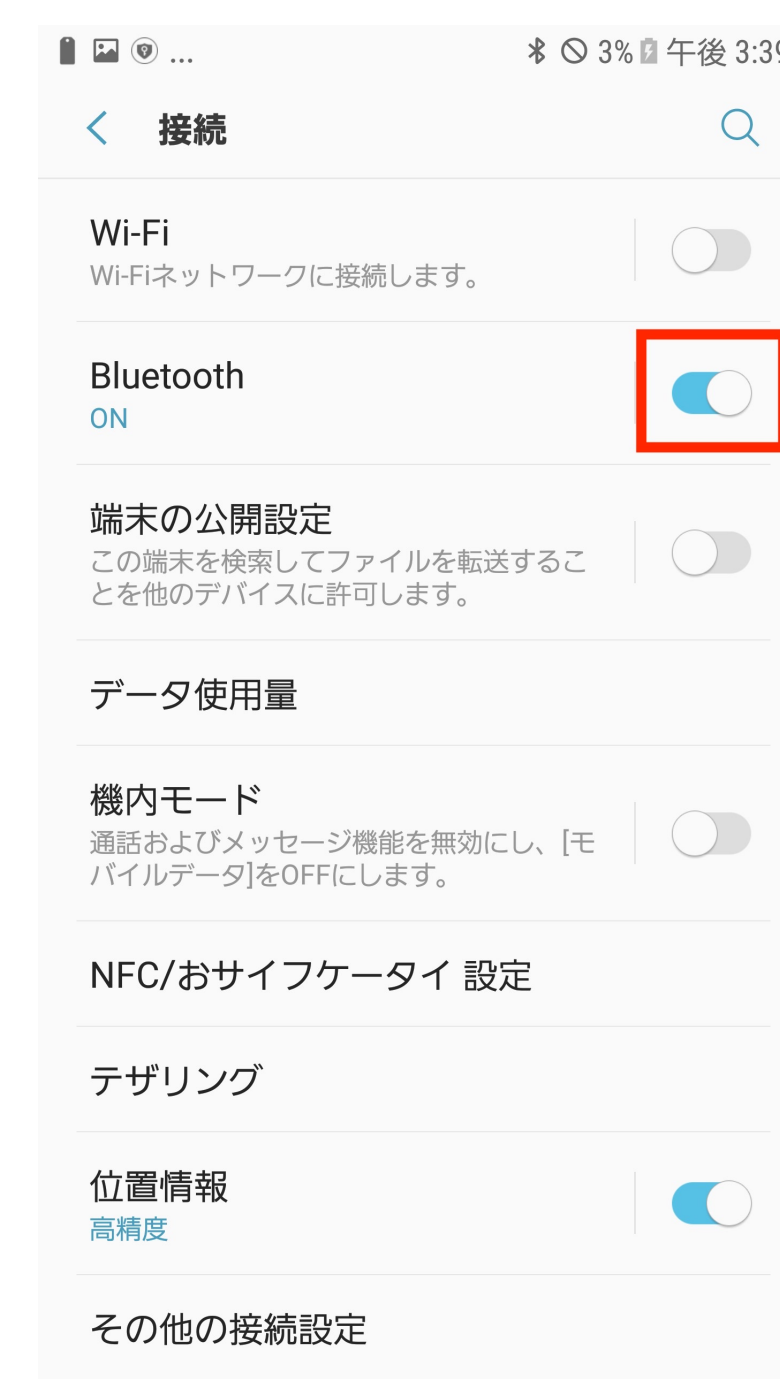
3% 午後 3:39

接続

Wi-Fi
Wi-Fiネットワークに接続します。

Bluetooth
ON

端末の公開設定
この端末を検索してファイルを転送することを他のデバイスに許可します。

データ使用量

機内モード
通話およびメッセージ機能を無効にし、[モバイルデータ]をOFFにします。

NFC/おサイフケータイ 設定

テザリング

位置情報
高精度

その他の接続設定